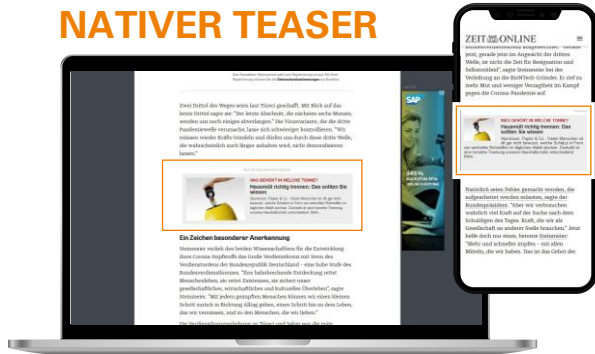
NATIVER TEASER

Zwei Drittel des Weges seien laut Türeci geschafft. Mit Blick auf das letzte Drittel sagte sie: "Sie könnte schwierig, die nächsten sechs Monate, werden uns noch einiges abverlangen." Ihr Viruswissen, die die dritte Pandemiewelle verursache, lasse sich schwieriger kontrollieren. "Wir müssen wieder Kräfte bündeln und dürfen uns durch diese dritte Welle, die wahrscheinlich auch länger anhalten wird, nicht demoralisieren lassen."

WAS GEHÖRT IN WELCHE TONNE?
Hausmüll richtig trennen: Das sollten Sie wissen

Ein Zeichen besonderer Anerkennung

Steinmeier würdigte beide Wissenschaftler für die Entwicklung ihres Corona-Impfstoffs die Große Verdienstkreuz mit Stern des Verdienstordens der Bundesrepublik Deutschland – eine hohe Stufe des Bundesverdienstkreuzes. "Ihre bahnbrechende Entdeckung rettet Menschenleben, sie rettet Existenzen, sie sichert unser gesellschaftliches, wirtschaftliches und kulturelles Überleben", sagte Steinmeier. "Mit jedem geimpften Menschen können wir einen kleinen Schritt zurück in Richtung Alltag gehen, einen Schritt hin zu dem Leben, das wir vermissen, und zu den Menschen, die wir lieben."

SAP

ZEIT ONLINE

Welle, in nicht die Zeit für Resignation und Selbstmitleid", sagte Steinmeier bei der Verleihung an die BioNTech-Gründer. Er rief zu mehr Mut und weniger Verzagtheit im Kampf gegen die Corona-Pandemie auf.

WAS GEHÖRT IN WELCHE TONNE?
Hausmüll richtig trennen: Das sollten Sie wissen

Natürlich seien Fehler gemacht worden, die aufgearbeitet werden müssten, sagte der Bundespräsident. "Aber wir verbrauchen sinnlich viel Kraft auf der Suche nach dem Schuldigen des Tages. Kraft, die wir als Gesellschaft an anderer Stelle brauchen." Jetzt heiße doch nur einen, betonte Steinmeier: "Mehr und schneller impfen – mit allen Mitteln, die wir haben. Das ist das Gebot der